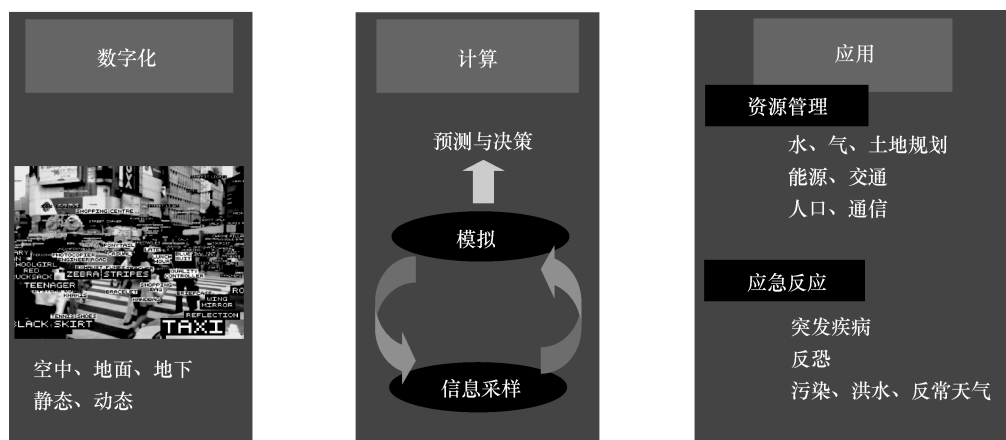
数字化

SHOPPING CENTRE
ZEBRA STRIPES
TEENAGER
SCHOOLGIRL
RUCKSACK
RED
QUALITY CONTROLLER
SHOPPING
WING MIRROR
REFLECTION
BLACK SKIRT
TAXI

空中、地面、地下
静态、动态

计算

预测与决策

模拟

信息采样

应用

资源管理

水、气、土地规划
能源、交通
人口、通信

应急反应

突发疾病
反恐
污染、洪水、反常天气